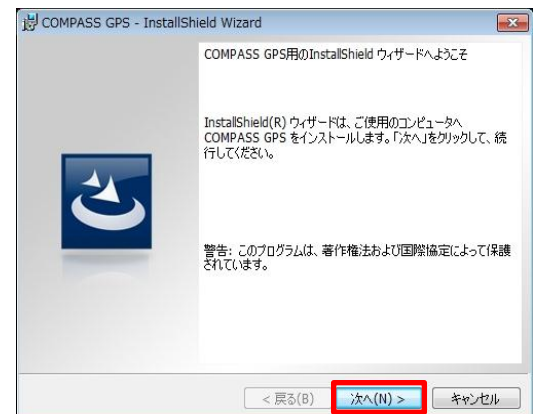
COMPASS GPS - InstallShield Wizard

COMPASS GPS用のInstallShield ウィザードへようこそ

InstallShield(R) ウィザードは、ご使用のコンピュータへ COMPASS GPS をインストールします。「次へ」をクリックして、続行してください。

警告: このプログラムは、著作権法および国際協定によって保護されています。

< 戻る(B)
次へ(N) >
キャンセル